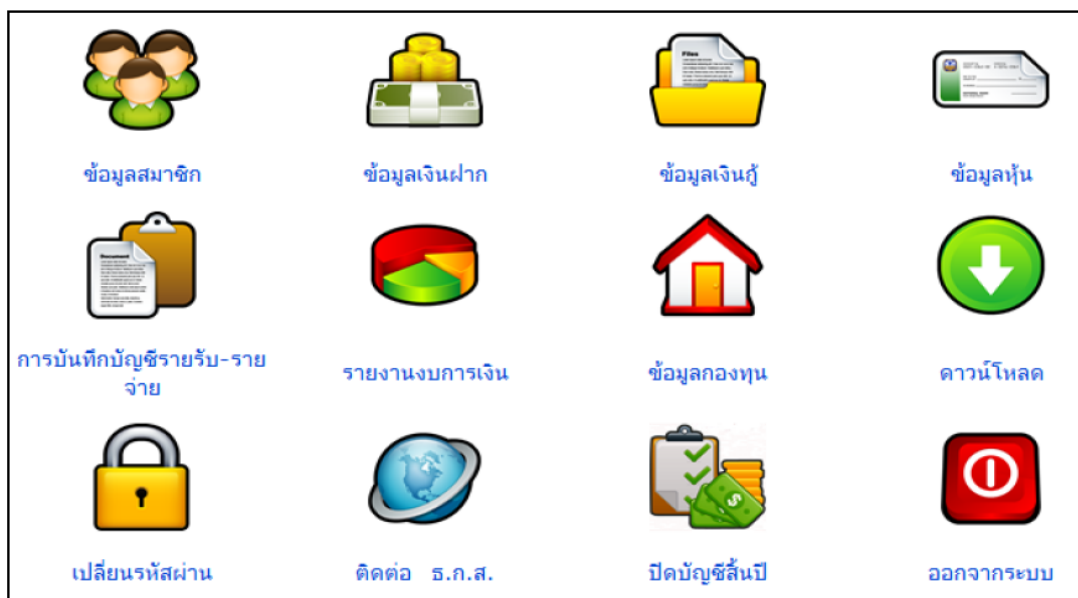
Files

ข้อมูลสมาชิก

ข้อมูลเงินฝาก

ข้อมูลเงินกู้

ข้อมูลหุ้น

Document

การบันทึกบัญชีรายรับ-รายจ่าย

รายงานงบการเงิน

ข้อมูลกองทุน

ดาวน์โหลด

เปลี่ยนรหัสผ่าน

ติดต่อ ธ.ก.ส.

ปิดบัญชีสิ้นปี

ออกจากระบบ